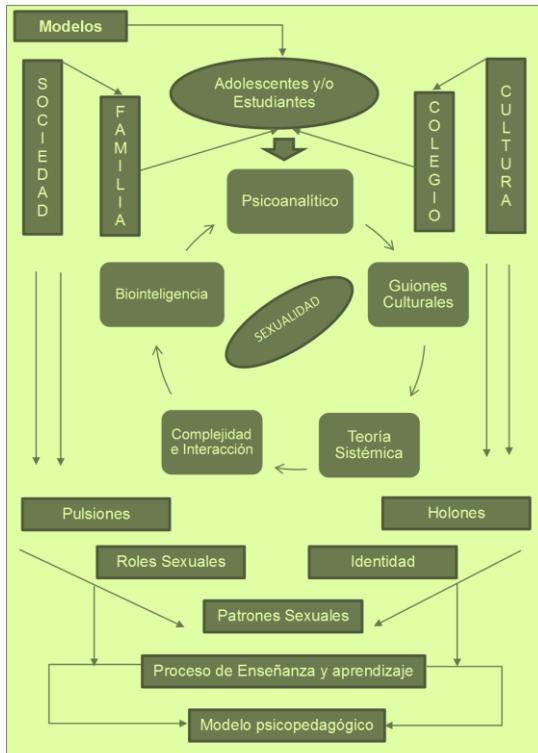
Modelos

Adolescentes y/o Estudiantes

SOCIEDAD

FAMILIA

COLEGIO

CULTURA

Psicoanalítico

Biointeligencia

SEXUALIDAD

Guiones Culturales

Complejidad e Interacción

Teoría Sistémica

Pulsiones

Holones

Roles Sexuales

Identidad

Patrones Sexuales

Proceso de Enseñanza y aprendizaje

Modelo psicopedagógico